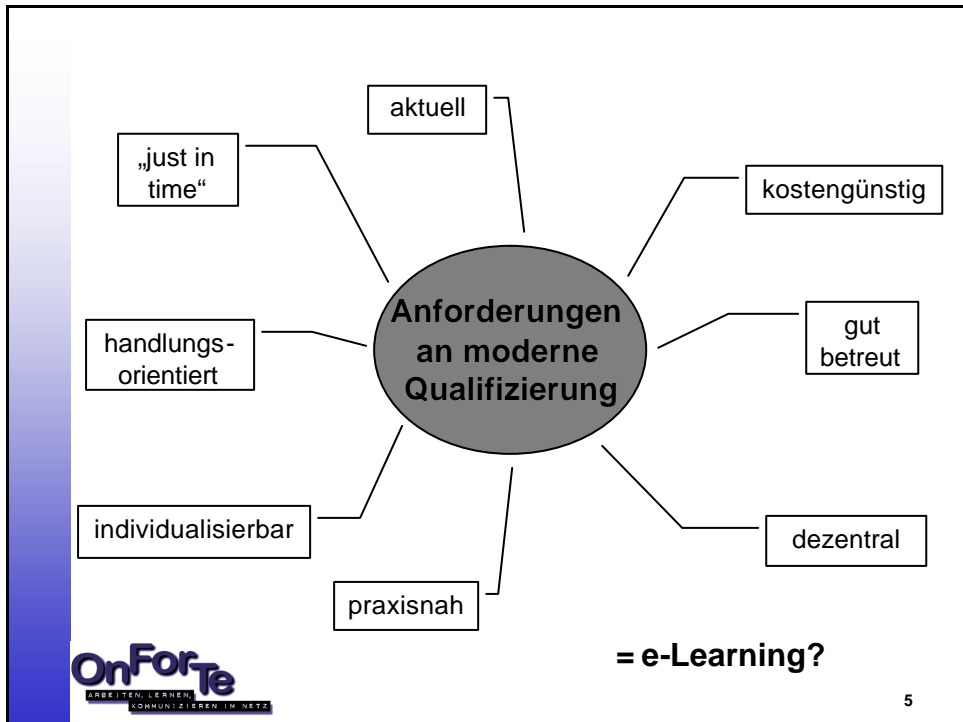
aktuell

„just in time“

kostengünstig

Anforderungen an moderne Qualifizierung

handlungs-orientiert

gut betreut

individualisierbar

dezentral

praxisnah

OnForTe
ARBEITEN, LERNEN, KOMMUNIZIEREN IM NETZ

= e-Learning?

5